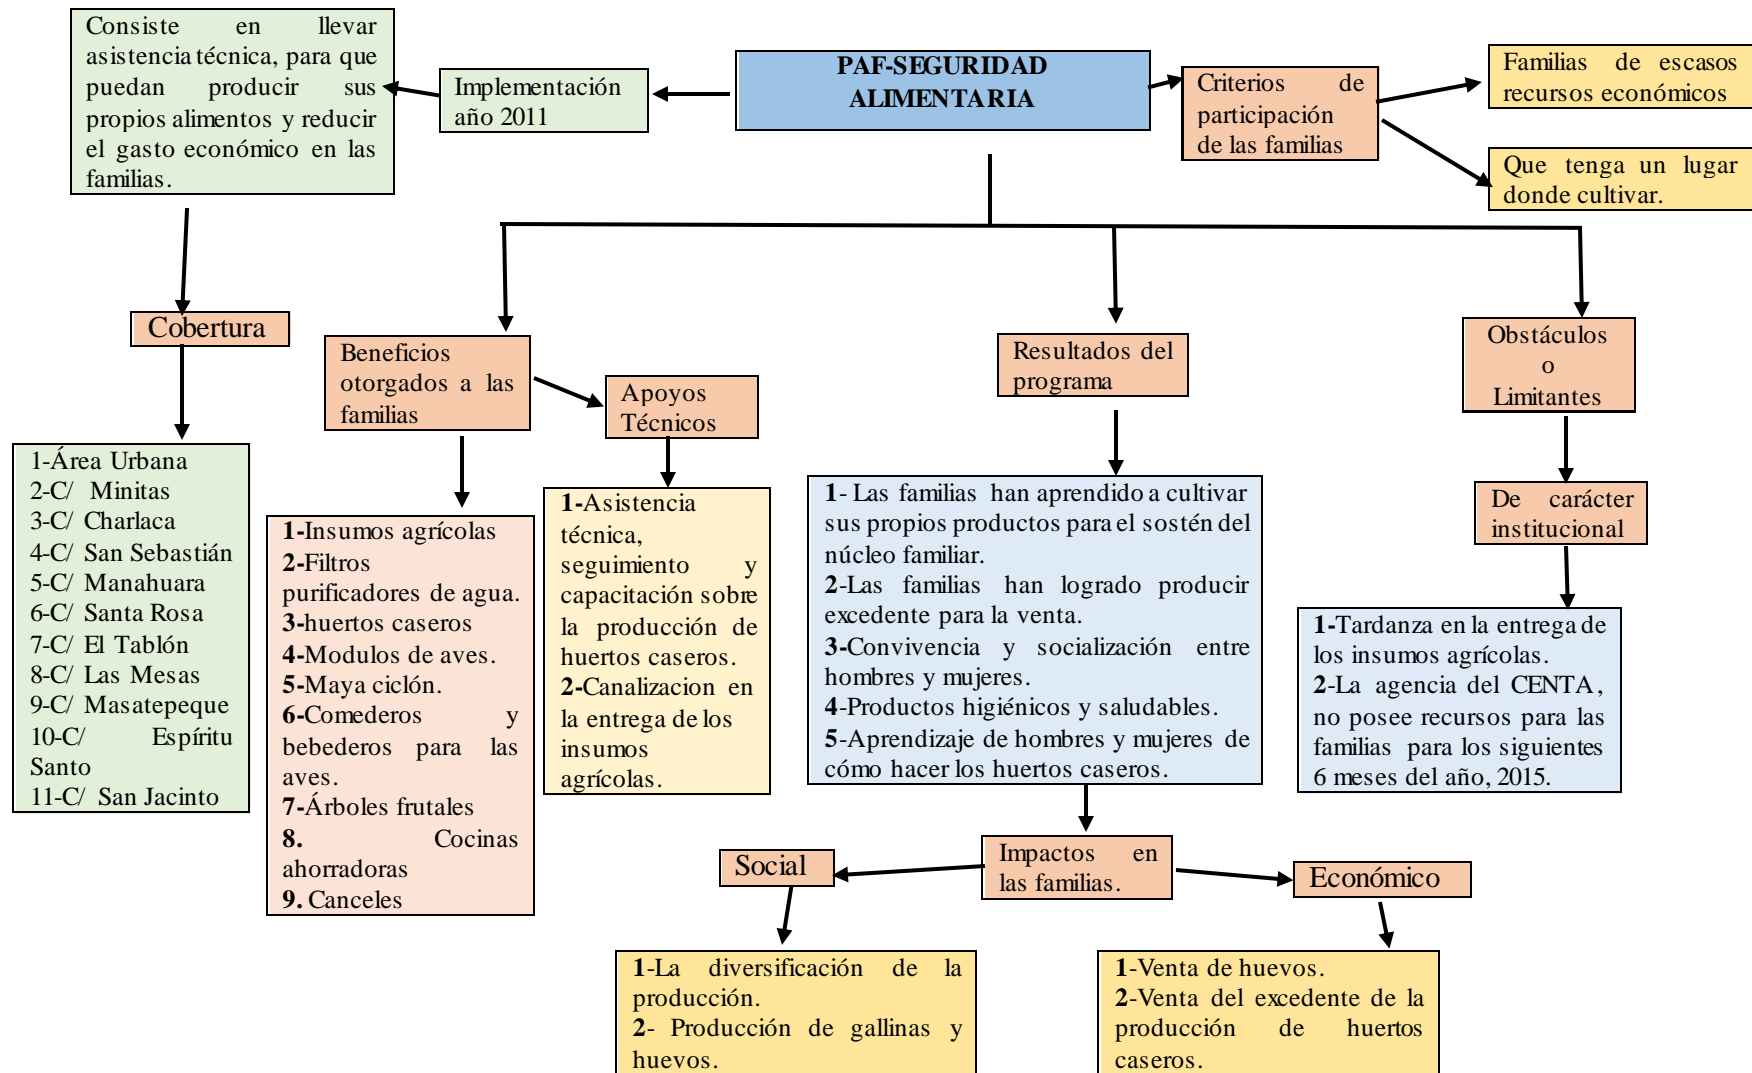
PAF-SEGURIDAD ALIMENTARIA

Implementación año 2011

Consiste en llevar asistencia técnica, para que puedan producir sus propios alimentos y reducir el gasto económico en las familias.

Criterios de participación de las familias

Familias de escasos recursos económicos

Que tenga un lugar donde cultivar.

Cobertura

1-Área Urbana
2-C/ Minitas
3-C/ Charlaca
4-C/ San Sebastián
5-C/ Manahuara
6-C/ Santa Rosa
7-C/ El Tablón
8-C/ Las Mesas
9-C/ Masatepeque
10-C/ Espíritu Santo
11-C/ San Jacinto

Beneficios otorgados a las familias

1-Insumos agrícolas
2-Filtros purificadores de agua.
3-huertos caseros
4-Modulos de aves.
5-Maya ciclón.
6-Comederos y bebederos para las aves.
7-Árboles frutales
8. Cocinas ahorradoras
9. Canceles

Apoyos Técnicos

1-Asistencia técnica, seguimiento y capacitación sobre la producción de huertos caseros.
2-Canalizacion en la entrega de los insumos agrícolas.

Resultados del programa

1- Las familias han aprendido a cultivar sus propios productos para el sostén del núcleo familiar.
2-Las familias han logrado producir excedente para la venta.
3-Convivencia y socialización entre hombres y mujeres.
4-Productos higiénicos y saludables.
5-Aprendizaje de hombres y mujeres de cómo hacer los huertos caseros.

Obstáculos o Limitantes

De carácter institucional

1-Tardanza en la entrega de los insumos agrícolas.
2-La agencia del CENTA, no posee recursos para las familias para los siguientes 6 meses del año, 2015.

Impactos en las familias.

Social

1-La diversificación de la producción.
2- Producción de gallinas y huevos.

Económico

1-Venta de huevos.
2-Venta del excedente de la producción de huertos caseros.